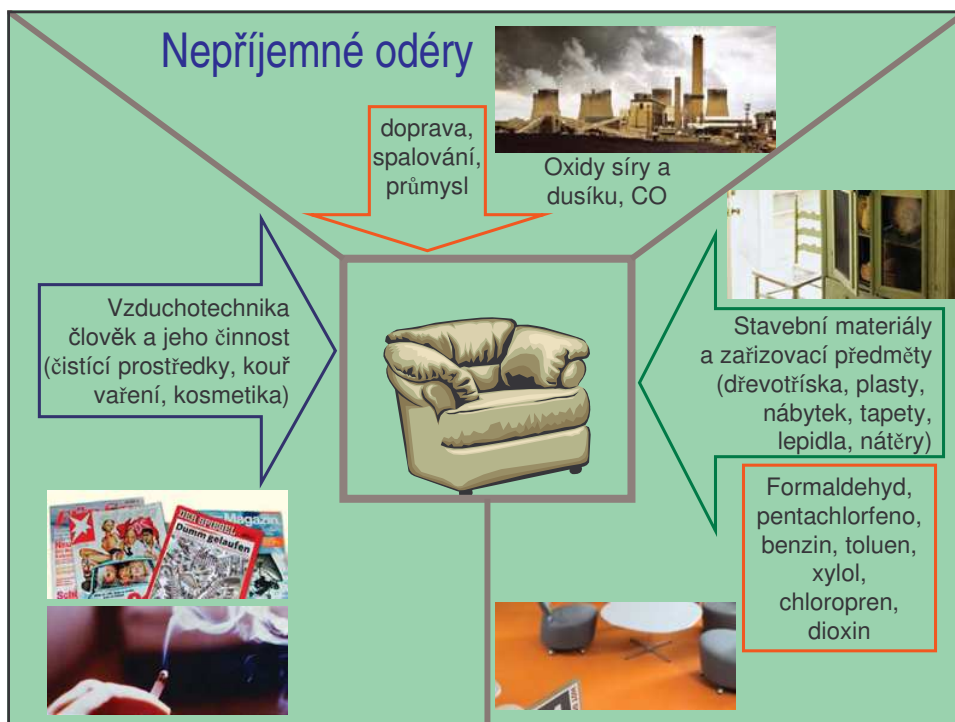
Nepříjemné odéry

doprava, spalování, průmysl

Oxidy síry a dusíku, CO

Vzduchotechnika člověk a jeho činnost (čistící prostředky, kouř vaření, kosmetika)

Stavební materiály a zařizovací předměty (dřevotříska, plasty, nábytek, tapety, lepidla, nátěry)

Formaldehyd, pentachlorfeno, benzin, toluen, xylol, chloropren, dioxin

Magazin

Damm gelaufen